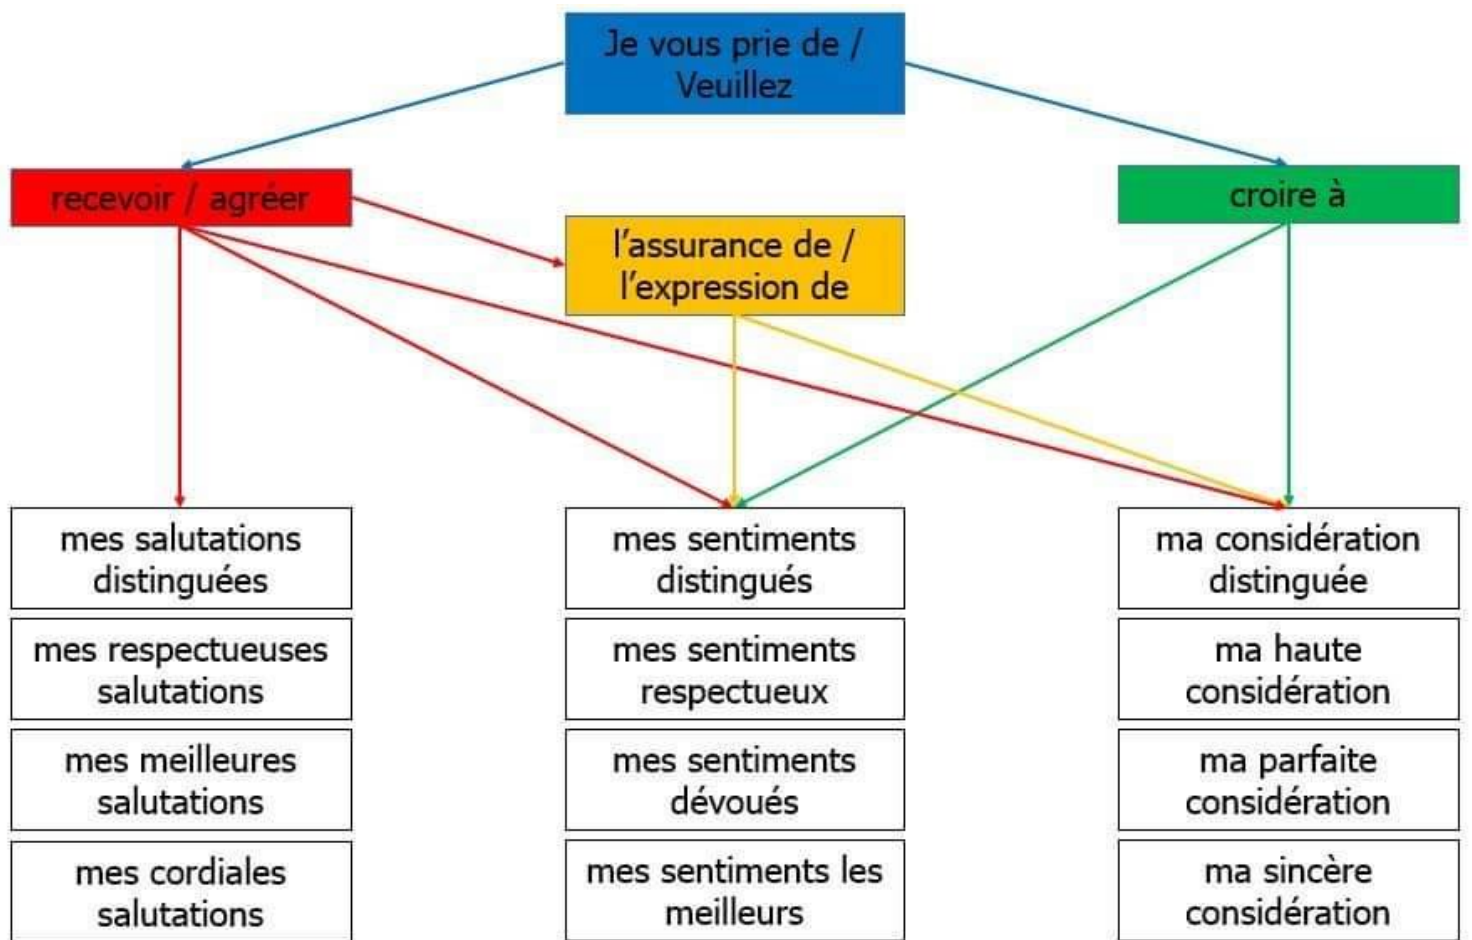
Je vous prie de / Veuillez

recevoir / agréer

l'assurance de / l'expression de

croire à

mes salutations distinguées

mes respectueuses salutations

mes meilleures salutations

mes cordiales salutations

mes sentiments distingués

mes sentiments respectueux

mes sentiments dévoués

mes sentiments les meilleurs

ma considération distinguée

ma haute considération

ma parfaite considération

ma sincère considération